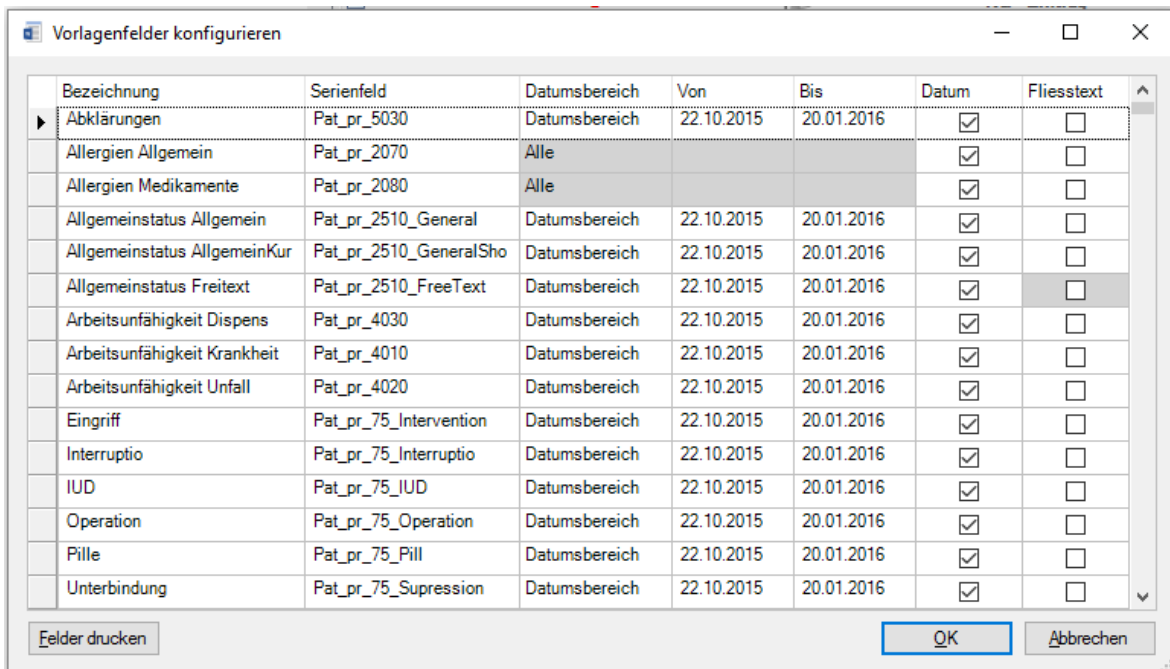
Vorlagenfelder konfigurieren

| Bezeichnung | Serienfeld | Datumsbereich | Von | Bis | Datum | Fliesstext |
|---|---|---|---|---|---|---|
| Abklärungen | Pat_pr_5030 | Datumsbereich | 22.10.2015 | 20.01.2016 | ☑ | ☐ |
| Allergien Allgemein | Pat_pr_2070 | Alle | | | ☑ | ☐ |
| Allergien Medikamente | Pat_pr_2080 | Alle | | | ☑ | ☐ |
| Allgemeinstatus Allgemein | Pat_pr_2510_General | Datumsbereich | 22.10.2015 | 20.01.2016 | ☑ | ☐ |
| Allgemeinstatus AllgemeinKur | Pat_pr_2510_GeneralSho | Datumsbereich | 22.10.2015 | 20.01.2016 | ☑ | ☐ |
| Allgemeinstatus Freitext | Pat_pr_2510_FreeText | Datumsbereich | 22.10.2015 | 20.01.2016 | ☑ | ☐ |
| Arbeitsunfähigkeit Dispens | Pat_pr_4030 | Datumsbereich | 22.10.2015 | 20.01.2016 | ☑ | ☐ |
| Arbeitsunfähigkeit Krankheit | Pat_pr_4010 | Datumsbereich | 22.10.2015 | 20.01.2016 | ☑ | ☐ |
| Arbeitsunfähigkeit Unfall | Pat_pr_4020 | Datumsbereich | 22.10.2015 | 20.01.2016 | ☑ | ☐ |
| Eingriff | Pat_pr_75_Intervention | Datumsbereich | 22.10.2015 | 20.01.2016 | ☑ | ☐ |
| Interruptio | Pat_pr_75_Interruptio | Datumsbereich | 22.10.2015 | 20.01.2016 | ☑ | ☐ |
| IUD | Pat_pr_75_IUD | Datumsbereich | 22.10.2015 | 20.01.2016 | ☑ | ☐ |
| Operation | Pat_pr_75_Operation | Datumsbereich | 22.10.2015 | 20.01.2016 | ☑ | ☐ |
| Pille | Pat_pr_75_Pill | Datumsbereich | 22.10.2015 | 20.01.2016 | ☑ | ☐ |
| Unterbindung | Pat_pr_75_Supression | Datumsbereich | 22.10.2015 | 20.01.2016 | ☑ | ☐ |

Felder drucken

OK

Abbrechen